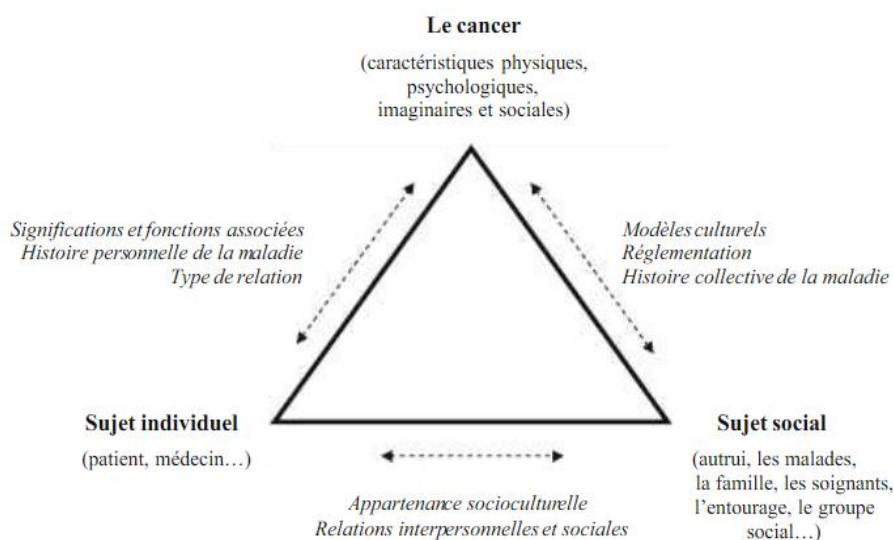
Le cancer

(caractéristiques physiques, psychologiques, imaginaires et sociales)

Significations et fonctions associées
Histoire personnelle de la maladie
Type de relation

Modèles culturels
Réglementation
Histoire collective de la maladie

Sujet individuel

(patient, médecin…)

Sujet social

(autrui, les malades, la famille, les soignants, l'entourage, le groupe social…)

Appartenance socioculturelle
Relations interpersonnelles et sociales